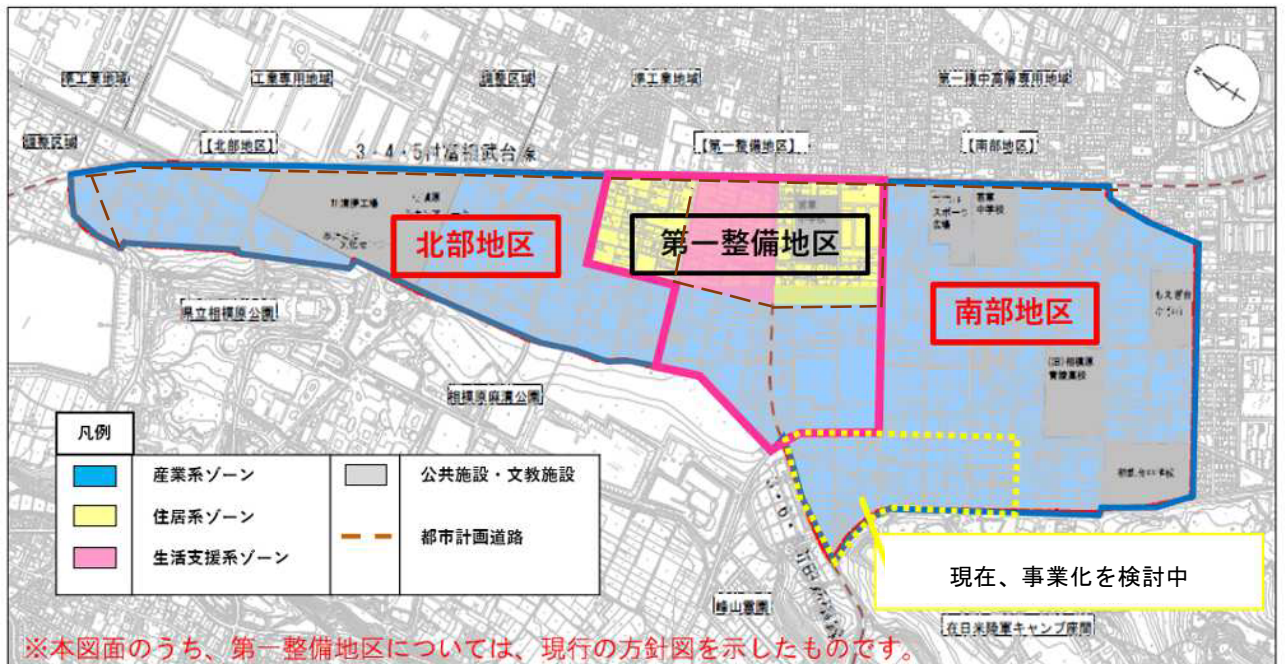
準工業地域
工業専用地域
調整区域
準工業地域
第一種中高層専用地域
調整区域
【北部地区】
3・4・5 村富相武台線
【第一整備地区】
【南部地区】
北部地区
第一整備地区
南部地区
県立相模原公園
相模原麻溝公園
凡例
産業系ゾーン
住居系ゾーン
生活支援系ゾーン
公共施設・文教施設
都市計画道路
現在、事業化を検討中
峰山霊園
在日米陸軍キャンプ座間
※本図面のうち、第一整備地区については、現行の方針図を示したものです。